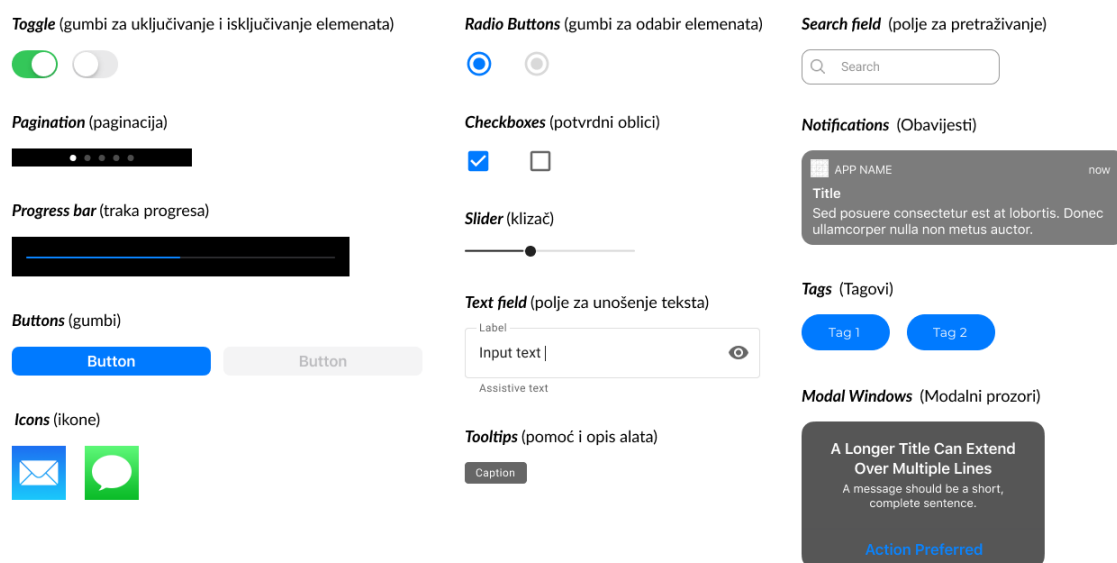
Toggle (gumbi za uključivanje i isključivanje elemenata)

Pagination (paginacija)

Progress bar (traka progresa)

Buttons (gumbi)

Button

Button

Icons (ikone)

Radio Buttons (gumbi za odabir elemenata)

Checkboxes (potvrdni oblici)

Slider (klizač)

Text field (polje za unošenje teksta)

Label

Input text

Assistive text

Tooltips (pomoć i opis alata)

Caption

Search field (polje za pretraživanje)

Search

Notifications (Obavijesti)

APP NAME

now

Title

Sed posuere consectetur est at lobortis. Donec ullamcorper nulla non metus auctor.

Tags (Tagovi)

Tag 1

Tag 2

Modal Windows (Modalni prozori)

A Longer Title Can Extend Over Multiple Lines

A message should be a short, complete sentence.

Action Preferred